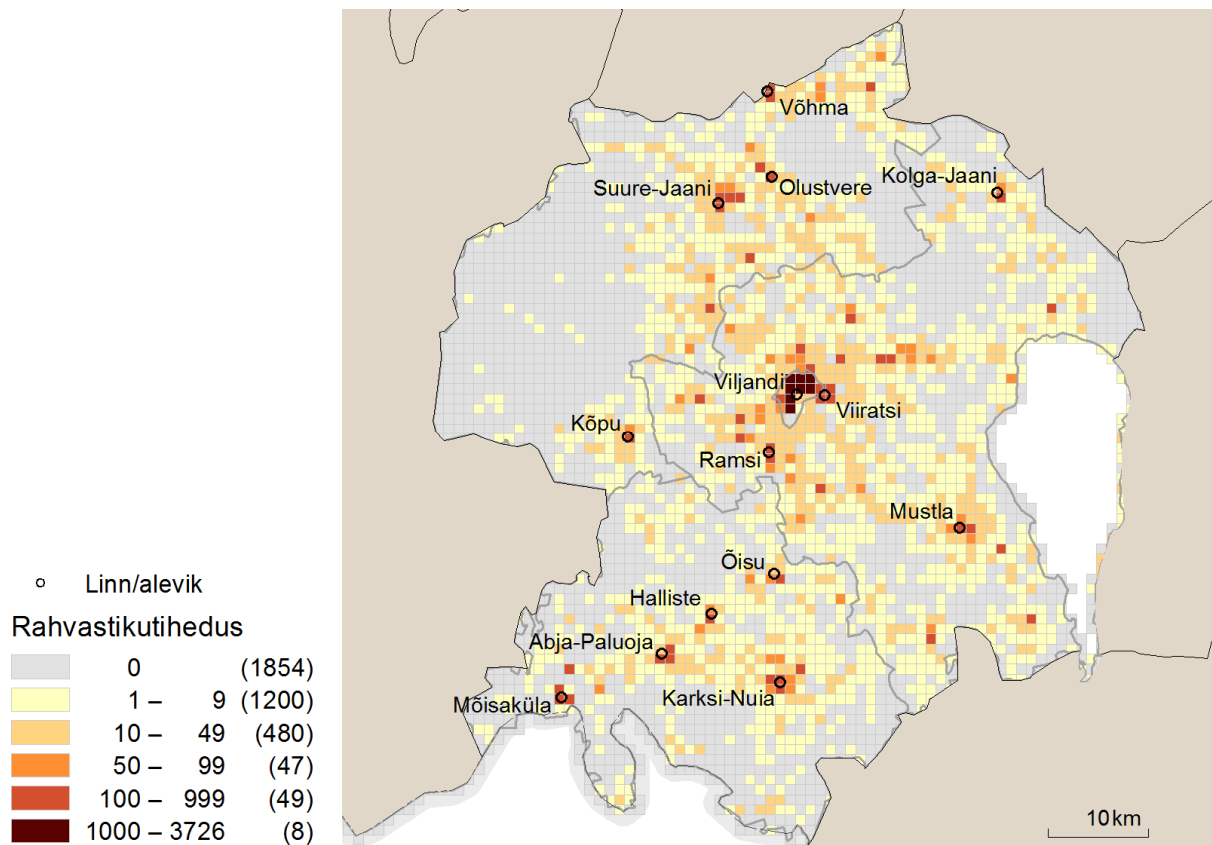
Võhma
Suure-Jaani
Olustvere
Kolga-Jaani
Viljandi
Viiratsi
Kõpu
Ramsi
Mustla
Õisu
Halliste
Abja-Paluoja
Karksi-Nuia
Mõisaküla

Linn/alevik
Rahvastikutihedus

| | |
|---|---|
| 0 | (1854) |
| 1 – 9 | (1200) |
| 10 – 49 | (480) |
| 50 – 99 | (47) |
| 100 – 999 | (49) |
| 1000 – 3726 | (8) |

10km